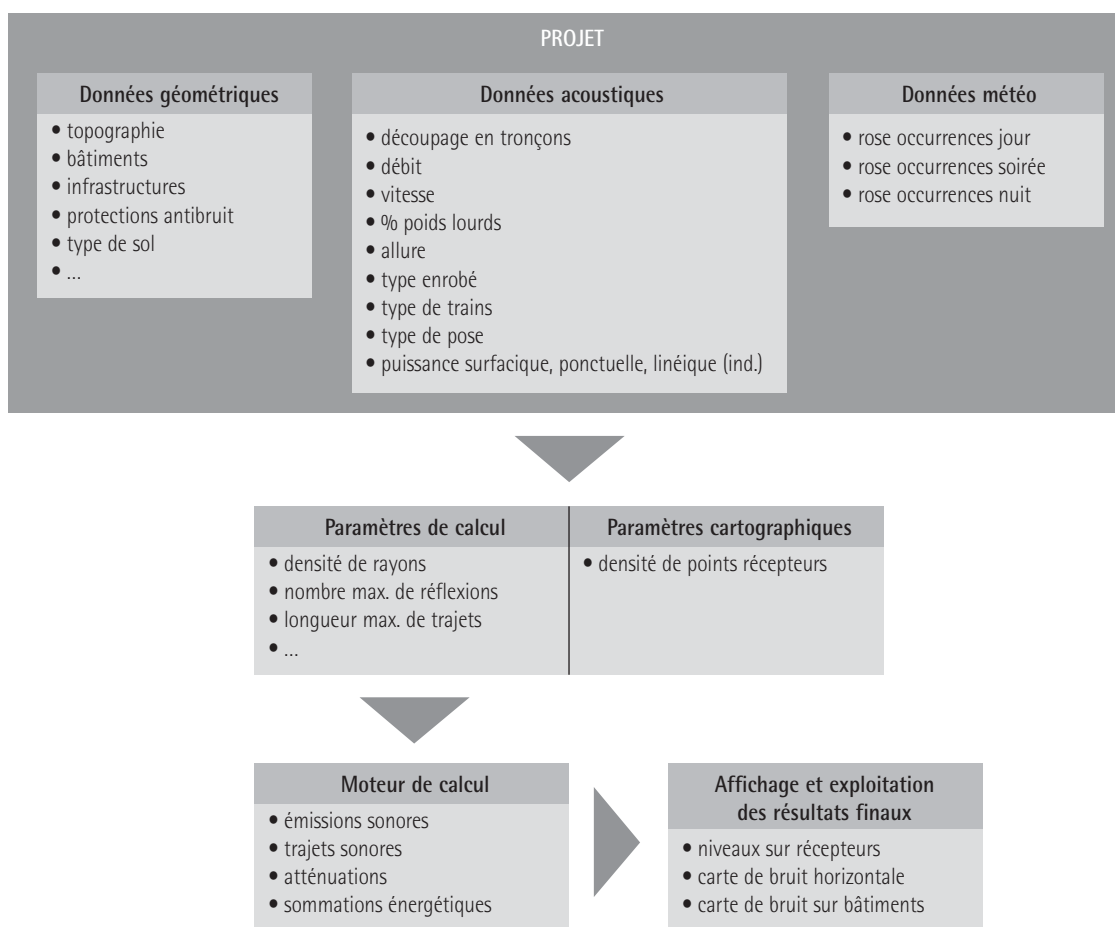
PROJET

Données géométriques
• topographie
• bâtiments
• infrastructures
• protections antibruit
• type de sol
• ...

Données acoustiques
• découpage en tronçons
• débit
• vitesse
• % poids lourds
• allure
• type enrobé
• type de trains
• type de pose
• puissance surfacique, ponctuelle, linéique (ind.)

Données météo
• rose occurrences jour
• rose occurrences soirée
• rose occurrences nuit

Paramètres de calcul
• densité de rayons
• nombre max. de réflexions
• longueur max. de trajets
• ...

Paramètres cartographiques
• densité de points récepteurs

Moteur de calcul
• émissions sonores
• trajets sonores
• atténuations
• sommations énergétiques

Affichage et exploitation des résultats finaux
• niveaux sur récepteurs
• carte de bruit horizontale
• carte de bruit sur bâtiments